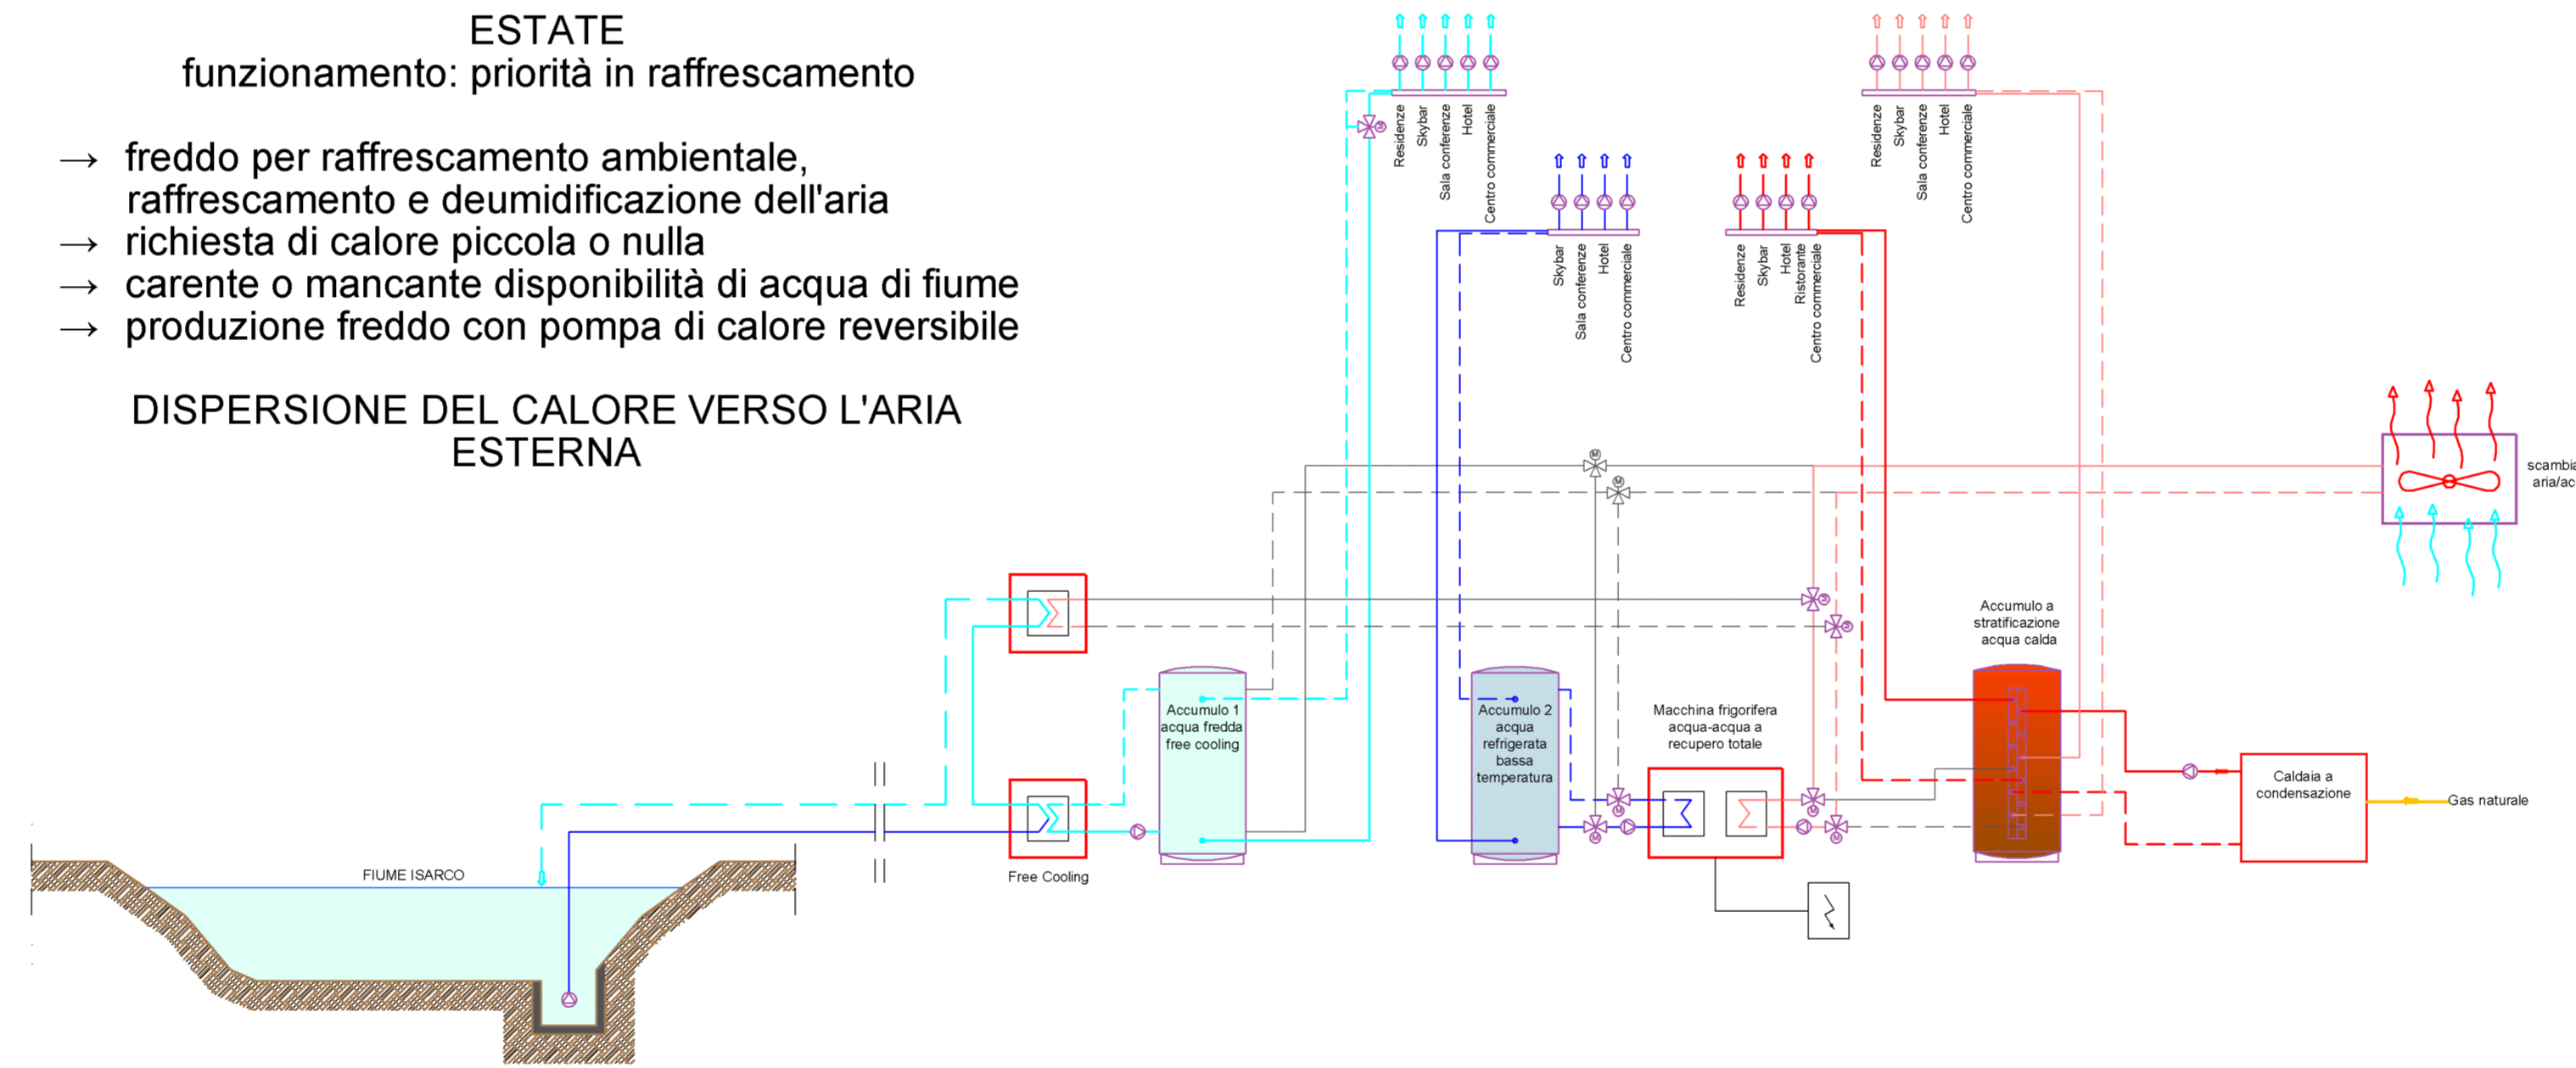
ESTATE
funzionamento: priorità in raffrescamento

→ freddo per raffrescamento ambientale, raffrescamento e deumidificazione dell'aria
→ richiesta di calore piccola o nulla
→ carente o mancante disponibilità di acqua di fiume
→ produzione freddo con pompa di calore reversibile

DISPERSIONE DEL CALORE VERSO L'ARIA ESTERNA

Residenze
Skybar
Sala conferenze
Hotel
Centro commerciale

Skybar
Sala conferenze
Hotel
Centro commerciale

Residenze
Skybar
Hotel
Ristorante
Centro commerciale

Residenze
Skybar
Sala conferenze
Hotel
Centro commerciale

scambia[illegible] aria/ac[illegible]

Accumulo a stratificazione acqua calda

Accumulo 1 acqua fredda free cooling

Accumulo 2 acqua refrigerata bassa temperatura

Macchina frigorifera acqua-acqua a recupero totale

Caldaia a condensazione

Gas naturale

FIUME ISARCO

Free Cooling